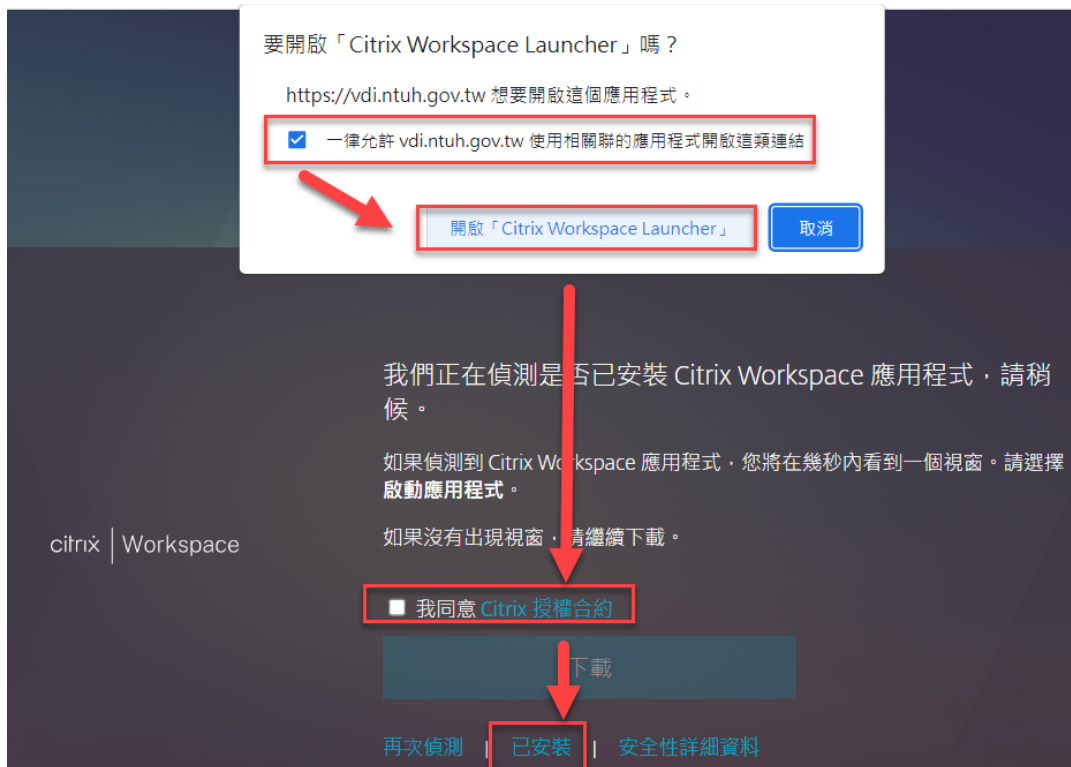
要開啟「Citrix Workspace Launcher」嗎？

https://vdi.ntuh.gov.tw 想要開啟這個應用程式。

一律允許 vdi.ntuh.gov.tw 使用相關聯的應用程式開啟這類連結

開啟「Citrix Workspace Launcher」

取消

我們正在偵測是否已安裝 Citrix Workspace 應用程式，請稍候。

如果偵測到 Citrix Workspace 應用程式，您將在幾秒內看到一個視窗。請選擇**啟動應用程式**。

如果沒有出現視窗，請繼續下載。

citrix | Workspace

我同意 Citrix 授權合約

下載

再次偵測 | 已安裝 | 安全性詳細資料